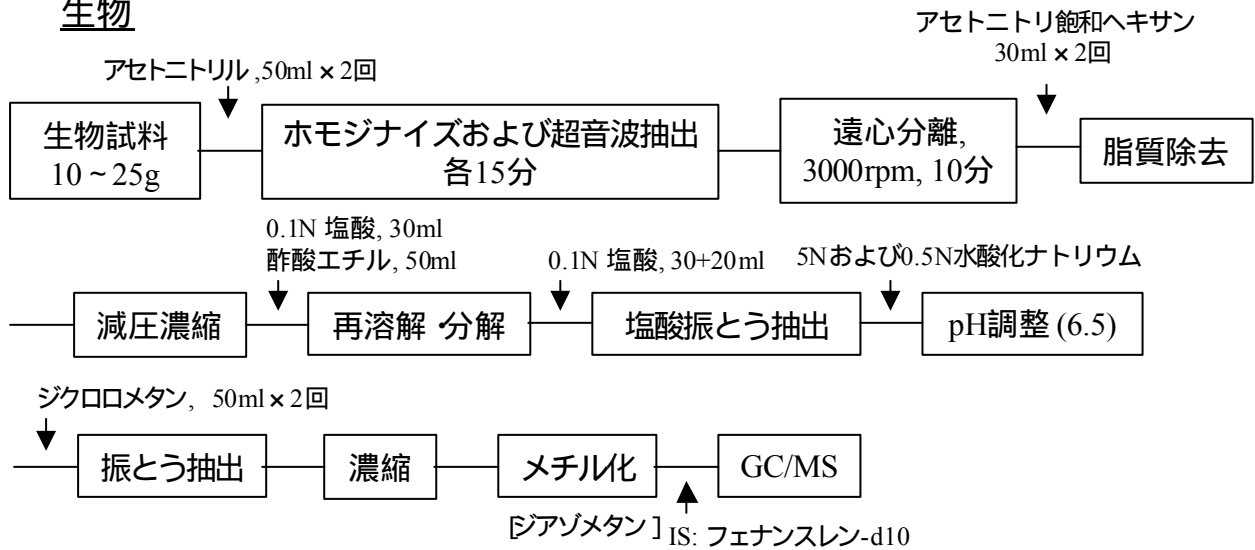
生物

アセトニトリル ,50ml × 2回

アセトニトリ飽和ヘキサン
30ml × 2回

生物試料
10 ~ 25g

ホモジナイズおよび超音波抽出
各15分

遠心分離,
3000rpm, 10分

脂質除去

0.1N 塩酸, 30ml
酢酸エチル, 50ml

0.1N 塩酸, 30+20ml

5Nおよび0.5N水酸化ナトリウム

減圧濃縮

再溶解 分解

塩酸振とう抽出

pH調整 (6.5)

ジクロロメタン, 50ml × 2回

振とう抽出

濃縮

メチル化

GC/MS

[ジアゾメタン] IS: フェナンスレン-d10